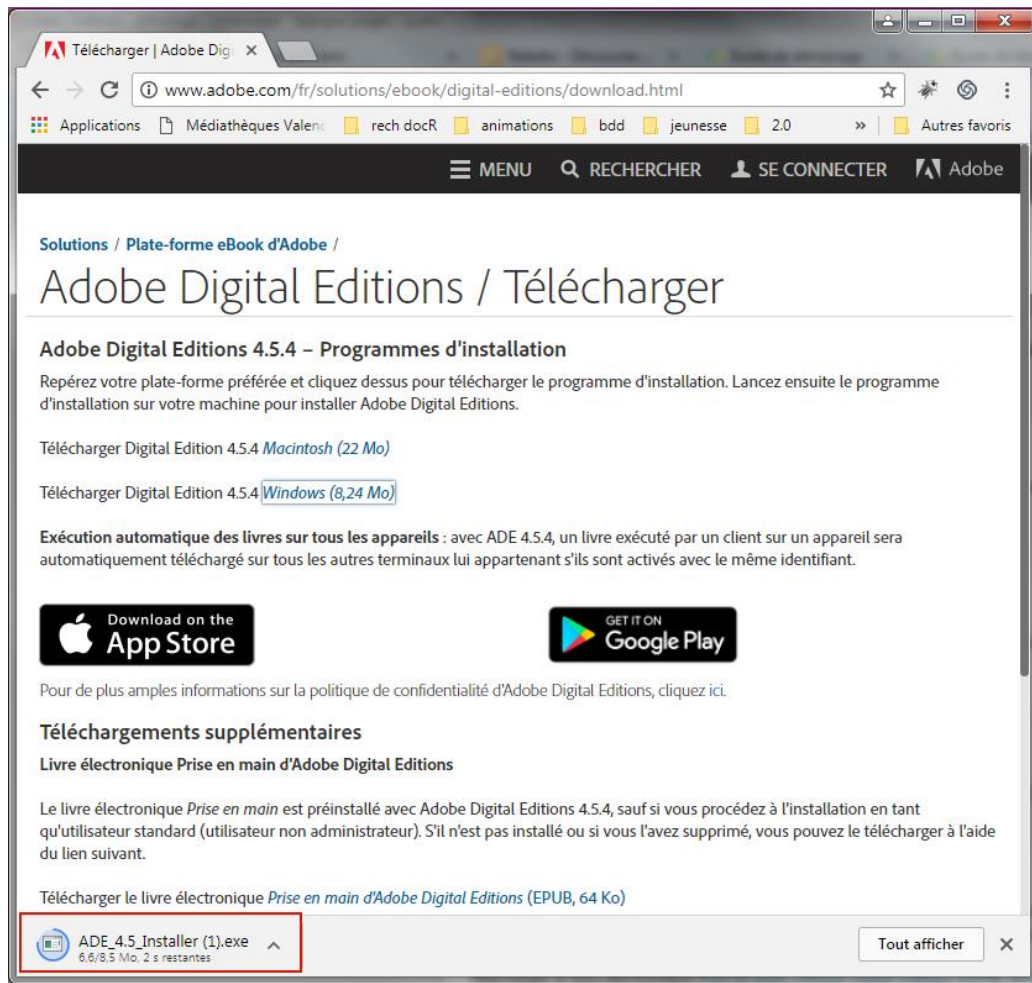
Télécharger | Adobe Digi ×

www.adobe.com/fr/solutions/ebook/digital-editions/download.html

Applications Médiathèques Valenc rech docR animations bdd jeunesse 2.0 » Autres favoris

MENU RECHERCHER SE CONNECTER Adobe

Solutions / Plate-forme eBook d'Adobe /

Adobe Digital Editions / Télécharger

Adobe Digital Editions 4.5.4 – Programmes d'installation

Repérez votre plate-forme préférée et cliquez dessus pour télécharger le programme d'installation. Lancez ensuite le programme d'installation sur votre machine pour installer Adobe Digital Editions.

Télécharger Digital Edition 4.5.4 Macintosh (22 Mo)

Télécharger Digital Edition 4.5.4 Windows (8,24 Mo)

Exécution automatique des livres sur tous les appareils : avec ADE 4.5.4, un livre exécuté par un client sur un appareil sera automatiquement téléchargé sur tous les autres terminaux lui appartenant s'ils sont activés avec le même identifiant.

Download on the App Store

GET IT ON Google Play

Pour de plus amples informations sur la politique de confidentialité d'Adobe Digital Editions, cliquez ici.

Téléchargements supplémentaires

Livre électronique Prise en main d'Adobe Digital Editions

Le livre électronique Prise en main est préinstallé avec Adobe Digital Editions 4.5.4, sauf si vous procédez à l'installation en tant qu'utilisateur standard (utilisateur non administrateur). S'il n'est pas installé ou si vous l'avez supprimé, vous pouvez le télécharger à l'aide du lien suivant.

Télécharger le livre électronique Prise en main d'Adobe Digital Editions (EPUB, 64 Ko)

ADE_4.5_Installer (1).exe
6,6/8,5 Mo, 2 s restantes

Tout afficher